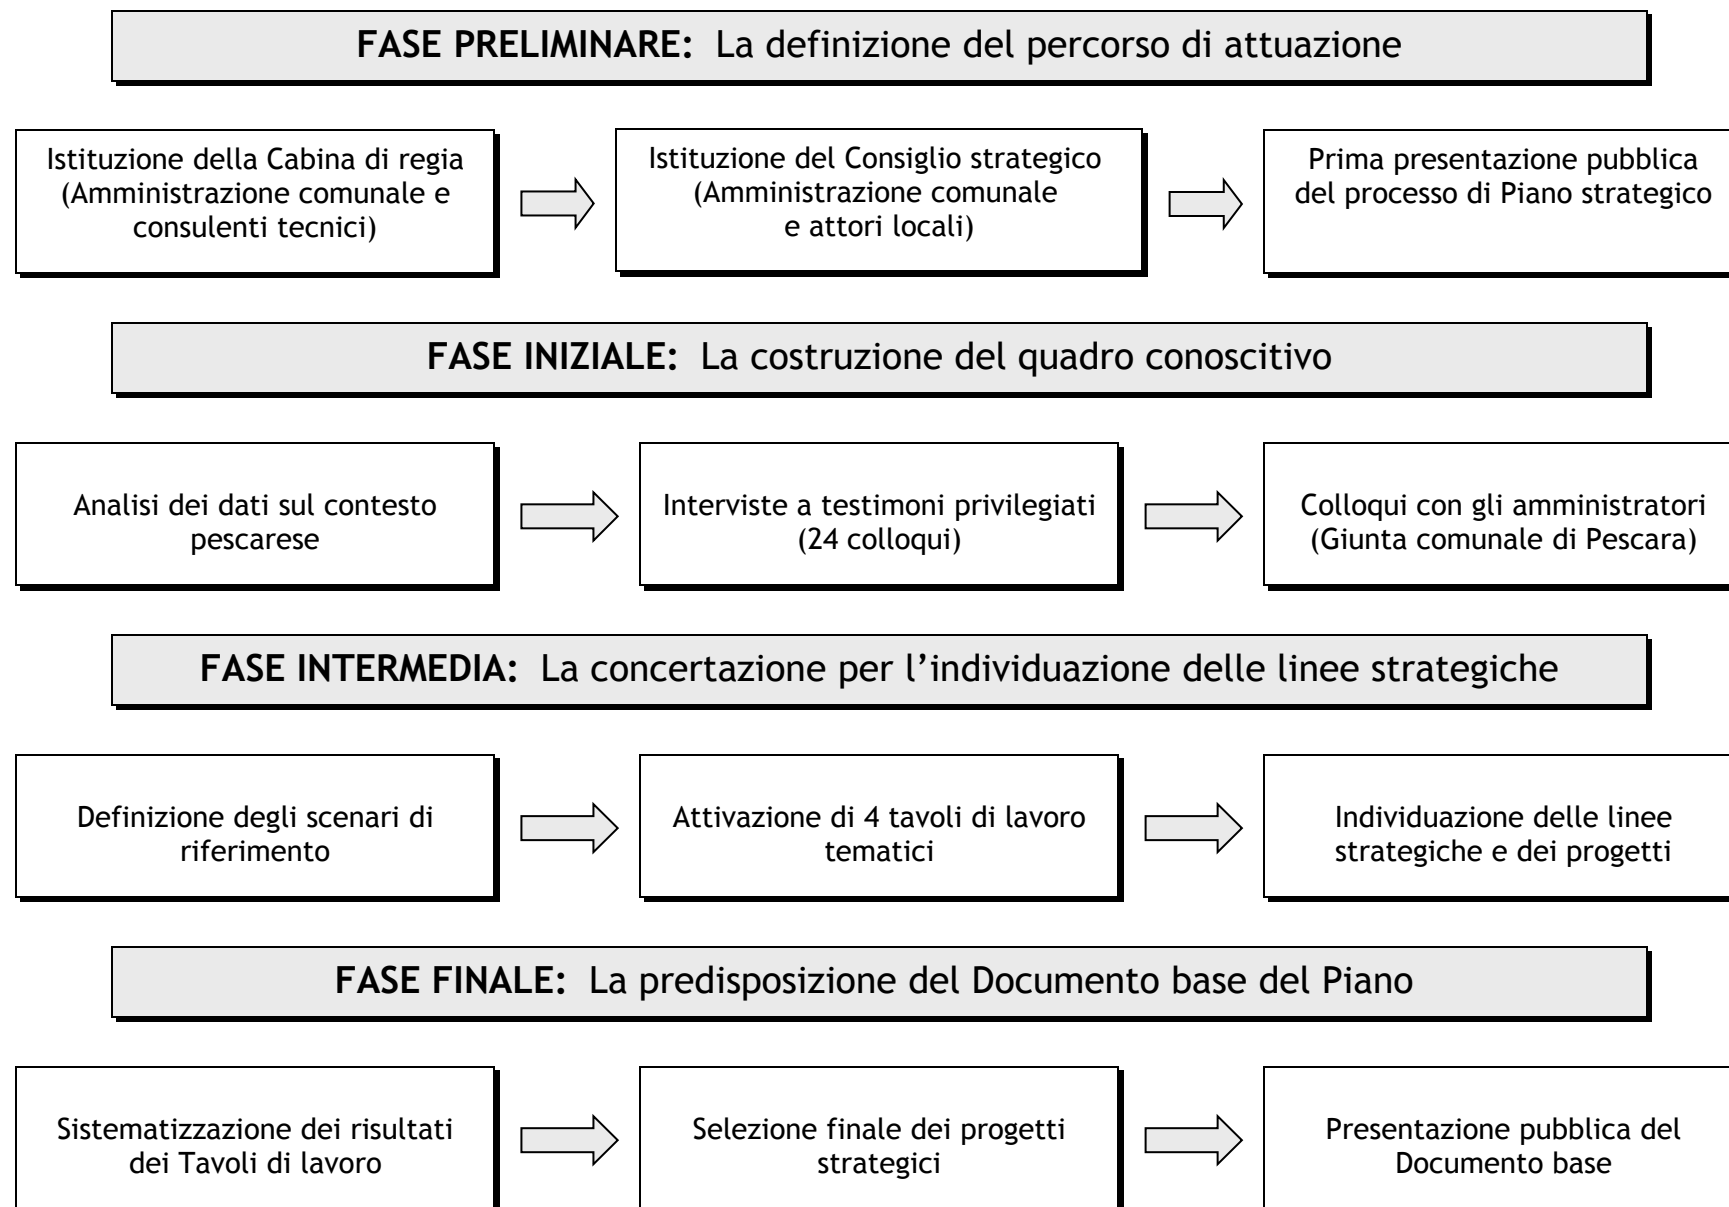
**FASE PRELIMINARE:** La definizione del percorso di attuazione

Istituzione della Cabina di regia (Amministrazione comunale e consulenti tecnici)

Istituzione del Consiglio strategico (Amministrazione comunale e attori locali)

Prima presentazione pubblica del processo di Piano strategico

**FASE INIZIALE:** La costruzione del quadro conoscitivo

Analisi dei dati sul contesto pescarese

Interviste a testimoni privilegiati (24 colloqui)

Colloqui con gli amministratori (Giunta comunale di Pescara)

**FASE INTERMEDIA:** La concertazione per l'individuazione delle linee strategiche

Definizione degli scenari di riferimento

Attivazione di 4 tavoli di lavoro tematici

Individuazione delle linee strategiche e dei progetti

**FASE FINALE:** La predisposizione del Documento base del Piano

Sistematizzazione dei risultati dei Tavoli di lavoro

Selezione finale dei progetti strategici

Presentazione pubblica del Documento base